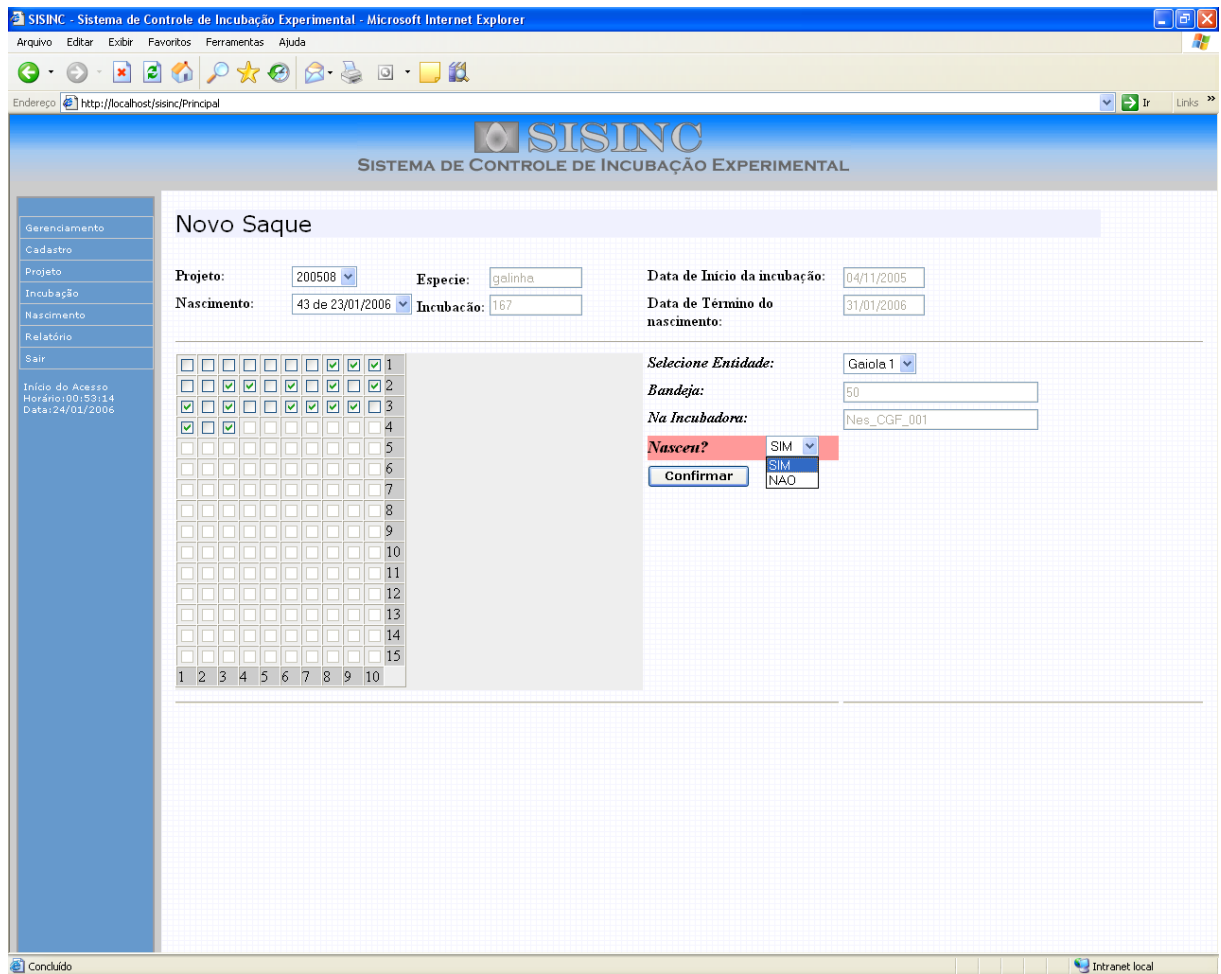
SISINC - Sistema de Controle de Incubação Experimental - Microsoft Internet Explorer

Arquivo Editar Exibir Favoritos Ferramentas Ajuda

Endereço http://localhost/sisinc/Principal Ir Links

SISINC
SISTEMA DE CONTROLE DE INCUBAÇÃO EXPERIMENTAL

Gerenciamento
Cadastro
Projeto
Incubação
Nascimento
Relatório
Sair

Início do Acesso
Horário:00:53:14
Data:24/01/2006

Novo Saque

Projeto: 200508
Especie: galinha
Nascimento: 43 de 23/01/2006
Incubacão: 167
Data de Início da incubação: 04/11/2005
Data de Término do nascimento: 31/01/2006

1
2
3
4
5
6
7
8
9
10
11
12
13
14
15
1 2 3 4 5 6 7 8 9 10

Selecione Entidade: Gaiola 1
Bandeja: 50
Na Incubadora: Nes_CGF_001
Nasceu? SIM
SIM
NAO
Confirmar

Concluído
Intranet local